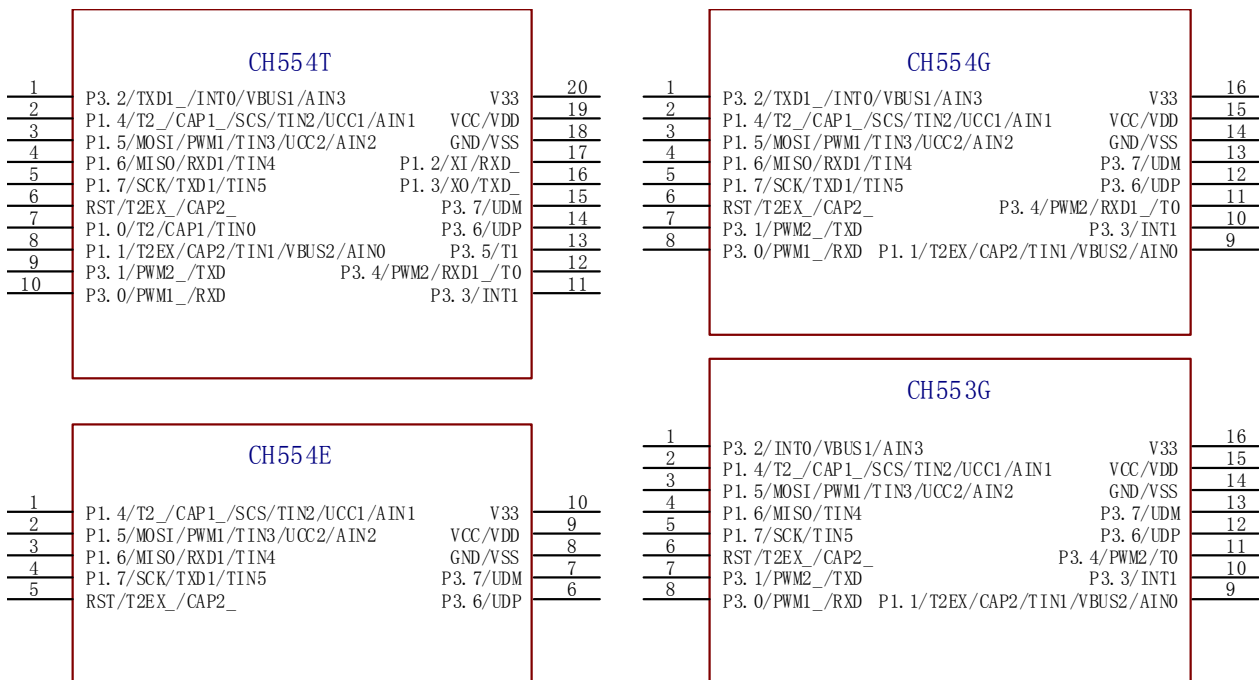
CH554T

| | | | |
|---|---|---|---|
| 1 | P3.2/TXD1_/INT0/VBUS1/AIN3 | V33 | 20 |
| 2 | P1.4/T2_/CAP1_/SCS/TIN2/UCC1/AIN1 | VCC/VDD | 19 |
| 3 | P1.5/MOSI/PWM1/TIN3/UCC2/AIN2 | GND/VSS | 18 |
| 4 | P1.6/MISO/RXD1/TIN4 | P1.2/XI/RXD_ | 17 |
| 5 | P1.7/SCK/TXD1/TIN5 | P1.3/XO/TXD_ | 16 |
| 6 | RST/T2EX_/CAP2_ | P3.7/UDM | 15 |
| 7 | P1.0/T2/CAP1/TIN0 | P3.6/UDP | 14 |
| 8 | P1.1/T2EX/CAP2/TIN1/VBUS2/AIN0 | P3.5/T1 | 13 |
| 9 | P3.1/PWM2_/TXD | P3.4/PWM2/RXD1_/T0 | 12 |
| 10 | P3.0/PWM1_/RXD | P3.3/INT1 | 11 |

CH554G

| | | | |
|---|---|---|---|
| 1 | P3.2/TXD1_/INT0/VBUS1/AIN3 | V33 | 16 |
| 2 | P1.4/T2_/CAP1_/SCS/TIN2/UCC1/AIN1 | VCC/VDD | 15 |
| 3 | P1.5/MOSI/PWM1/TIN3/UCC2/AIN2 | GND/VSS | 14 |
| 4 | P1.6/MISO/RXD1/TIN4 | P3.7/UDM | 13 |
| 5 | P1.7/SCK/TXD1/TIN5 | P3.6/UDP | 12 |
| 6 | RST/T2EX_/CAP2_ | P3.4/PWM2/RXD1_/T0 | 11 |
| 7 | P3.1/PWM2_/TXD | P3.3/INT1 | 10 |
| 8 | P3.0/PWM1_/RXD | P1.1/T2EX/CAP2/TIN1/VBUS2/AIN0 | 9 |

CH554E

| | | | |
|---|---|---|---|
| 1 | P1.4/T2_/CAP1_/SCS/TIN2/UCC1/AIN1 | V33 | 10 |
| 2 | P1.5/MOSI/PWM1/TIN3/UCC2/AIN2 | VCC/VDD | 9 |
| 3 | P1.6/MISO/RXD1/TIN4 | GND/VSS | 8 |
| 4 | P1.7/SCK/TXD1/TIN5 | P3.7/UDM | 7 |
| 5 | RST/T2EX_/CAP2_ | P3.6/UDP | 6 |

CH553G

| | | | |
|---|---|---|---|
| 1 | P3.2/INT0/VBUS1/AIN3 | V33 | 16 |
| 2 | P1.4/T2_/CAP1_/SCS/TIN2/UCC1/AIN1 | VCC/VDD | 15 |
| 3 | P1.5/MOSI/PWM1/TIN3/UCC2/AIN2 | GND/VSS | 14 |
| 4 | P1.6/MISO/TIN4 | P3.7/UDM | 13 |
| 5 | P1.7/SCK/TIN5 | P3.6/UDP | 12 |
| 6 | RST/T2EX_/CAP2_ | P3.4/PWM2/T0 | 11 |
| 7 | P3.1/PWM2_/TXD | P3.3/INT1 | 10 |
| 8 | P3.0/PWM1_/RXD | P1.1/T2EX/CAP2/TIN1/VBUS2/AIN0 | 9 |